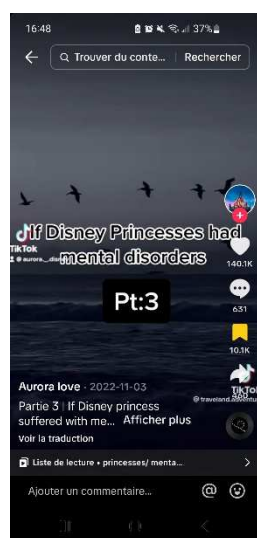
16:48 37%

Trouver du conte... Rechercher

If Disney Princesses had mental disorders

TikTok
@aurora_...

Pt:3

140.1K

631

10.1K

TikTok
@traveland...

Aurora love · 2022-11-03

Partie 3 If Disney princess suffered with me... Afficher plus

Voir la traduction

Liste de lecture • princesses/ menta...

Ajouter un commentaire...